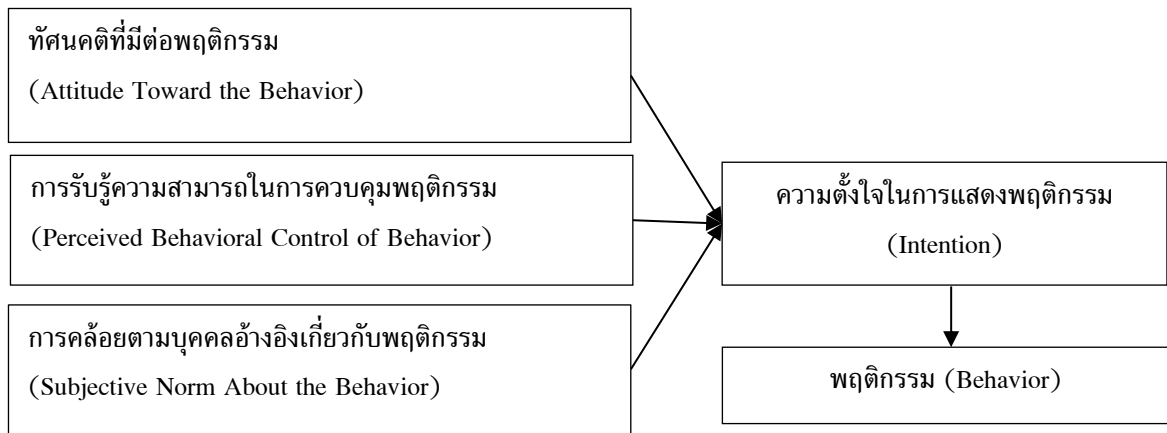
ทัศนคติที่มีต่อพฤติกรรม
(Attitude Toward the Behavior)

การรับรู้ความสามารถในการควบคุมพฤติกรรม
(Perceived Behavioral Control of Behavior)

การคล้อยตามบุคคลอ้างอิงเกี่ยวกับพฤติกรรม
(Subjective Norm About the Behavior)

ความตั้งใจในการแสดงพฤติกรรม
(Intention)

พฤติกรรม (Behavior)